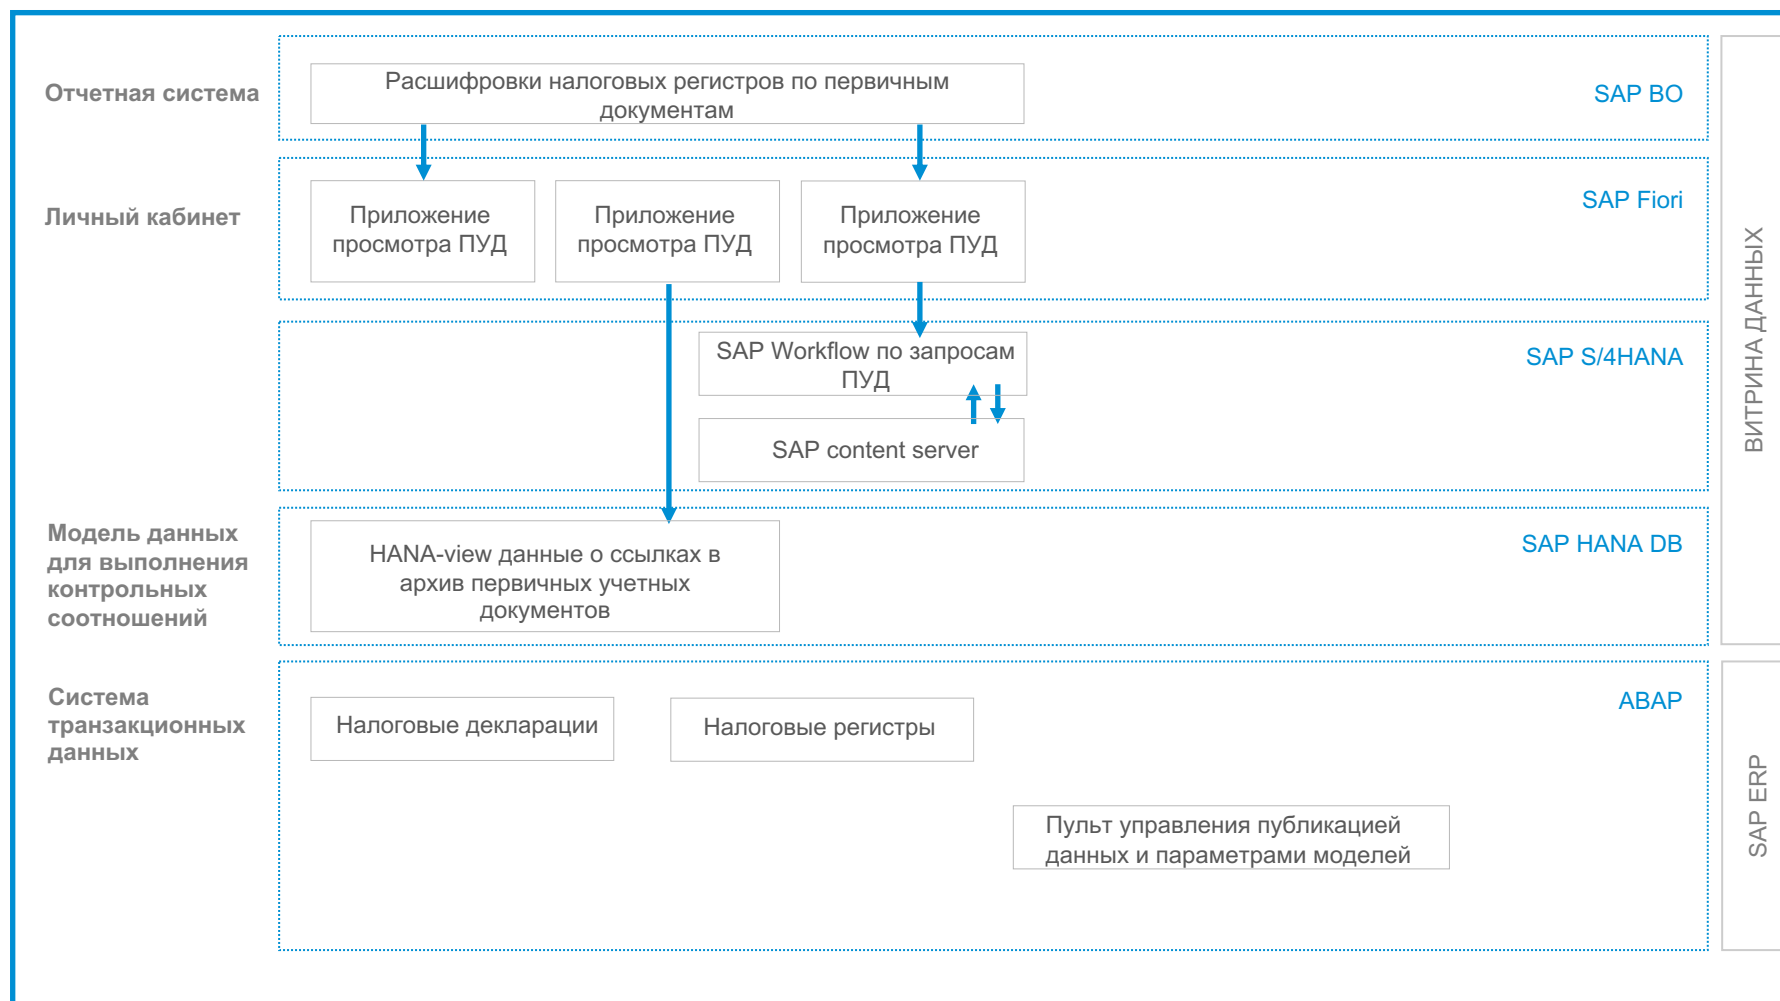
Отчетная система

Расшифровки налоговых регистров по первичным документам

SAP BO

Личный кабинет

Приложение просмотра ПУД

Приложение просмотра ПУД

Приложение просмотра ПУД

SAP Fiori

SAP Workflow по запросам ПУД

SAP S/4HANA

SAP content server

Модель данных для выполнения контрольных соотношений

HANA-view данные о ссылках в архив первичных учетных документов

SAP HANA DB

Система транзакционных данных

Налоговые декларации

Налоговые регистры

ABAP

Пульт управления публикацией данных и параметрами моделей

ВИТРИНА ДАННЫХ

SAP ERP